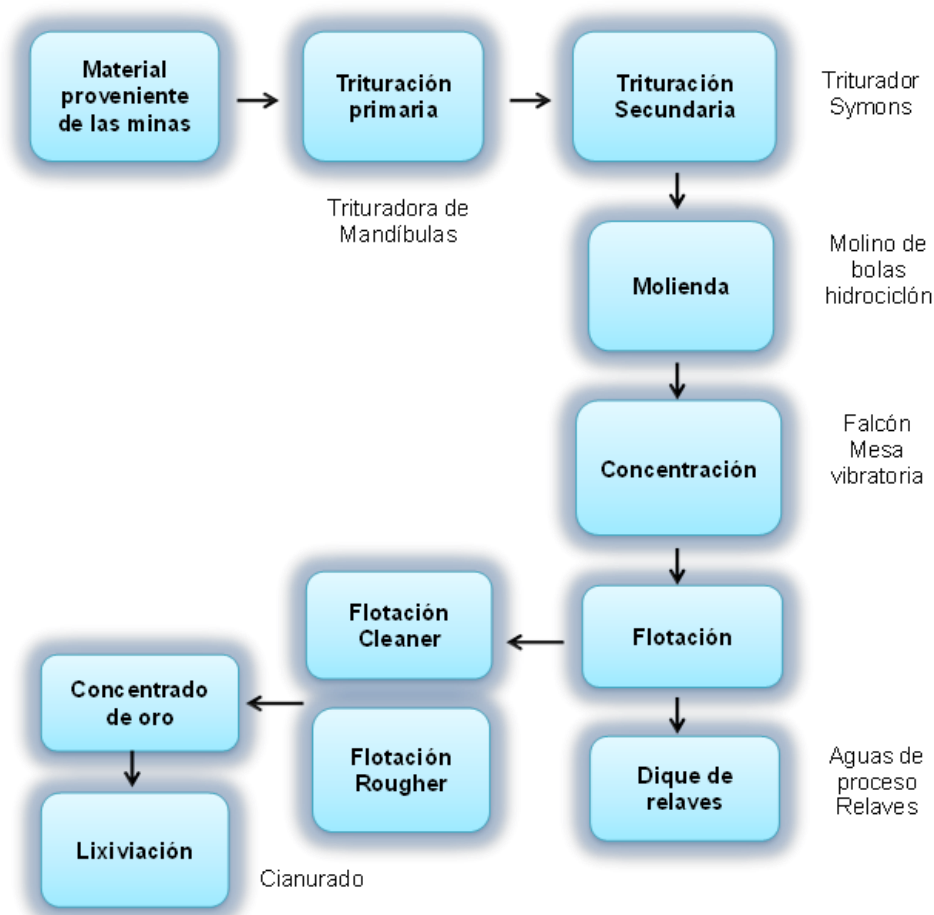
Material proveniente de las minas

Trituración primaria

Trituradora de Mandíbulas

Trituración Secundaria

Triturador Symons

Molienda

Molino de bolas hidrociclón

Concentración

Falcón Mesa vibratoria

Flotación

Flotación Cleaner

Flotación Rougher

Concentrado de oro

Lixiviación

Cianurado

Dique de relaves

Aguas de proceso Relaves